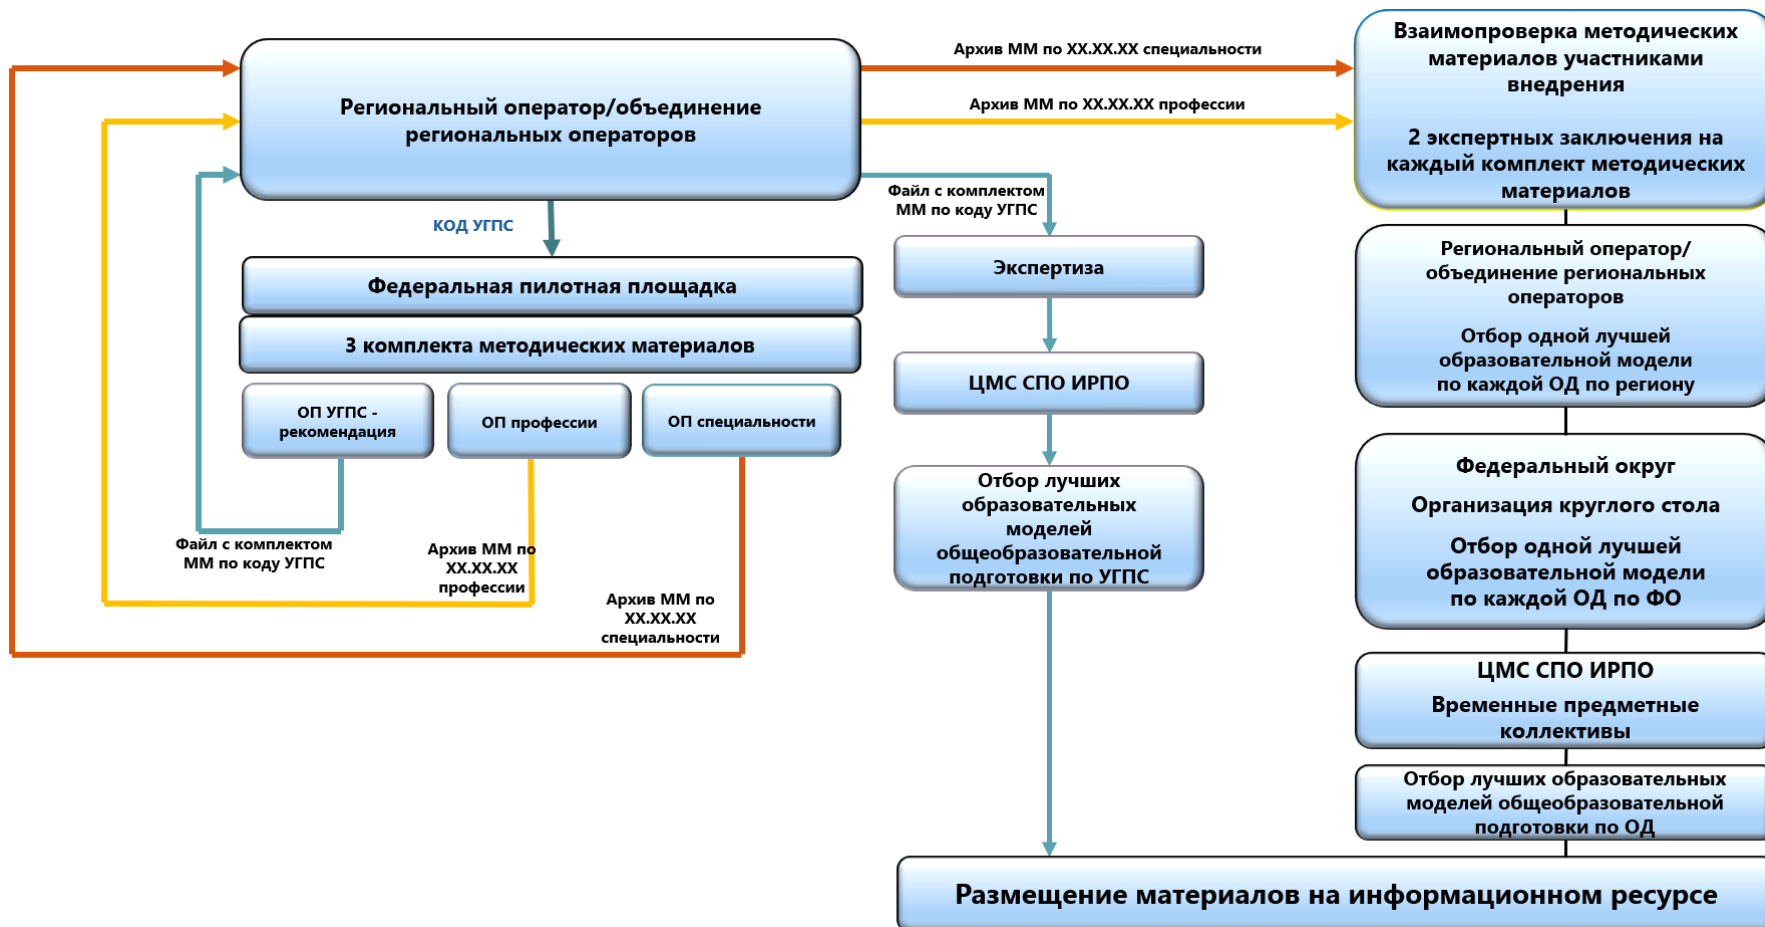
Региональный оператор/объединение региональных операторов

Архив ММ по XX.XX.XX специальности

Архив ММ по XX.XX.XX профессии

Взаимопроверка методических материалов участниками внедрения

2 экспертных заключения на каждый комплект методических материалов

КОД УГПС

Файл с комплектом ММ по коду УГПС

Федеральная пилотная площадка

3 комплекта методических материалов

ОП УГПС - рекомендация

ОП профессии

ОП специальности

Экспертиза

ЦМС СПО ИРПО

Отбор лучших образовательных моделей общеобразовательной подготовки по УГПС

Региональный оператор/ объединение региональных операторов

Отбор одной лучшей образовательной модели по каждой ОД по региону

Федеральный округ

Организация круглого стола

Отбор одной лучшей образовательной модели по каждой ОД по ФО

ЦМС СПО ИРПО

Временные предметные коллективы

Отбор лучших образовательных моделей общеобразовательной подготовки по ОД

Файл с комплектом ММ по коду УГПС

Архив ММ по XX.XX.XX профессии

Архив ММ по XX.XX.XX специальности

Размещение материалов на информационном ресурсе